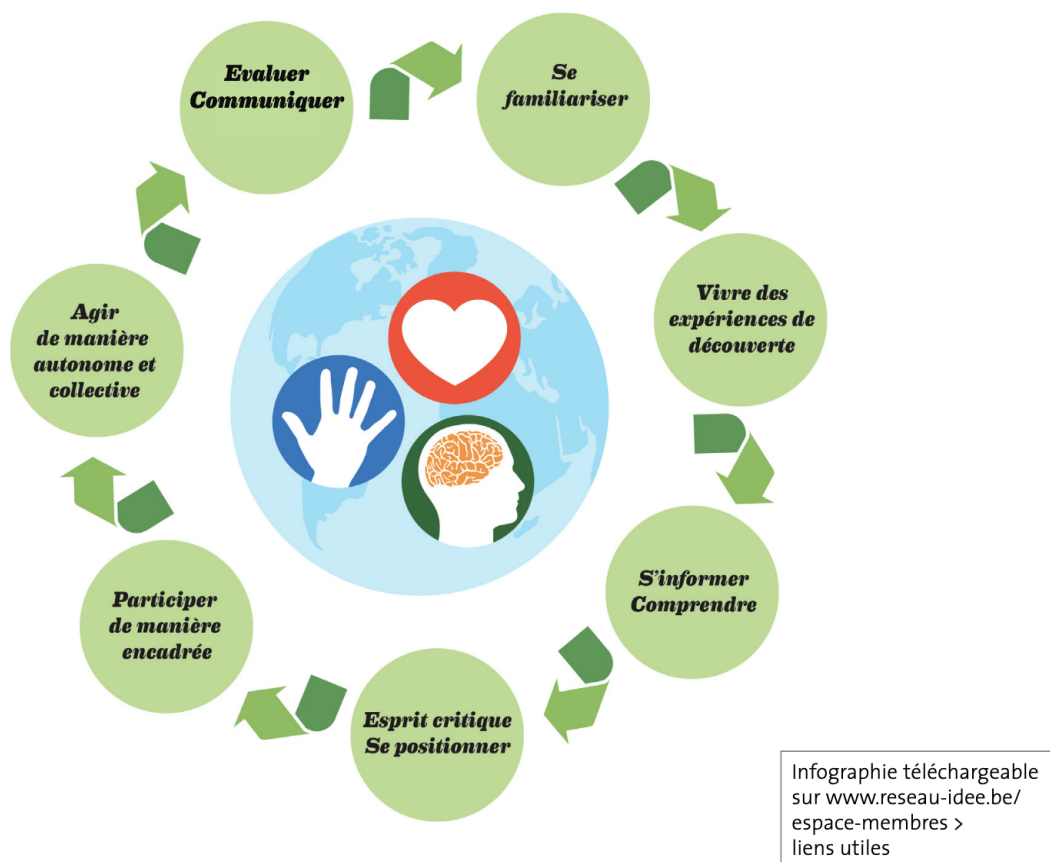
Evaluer
Communiquer

Se
familiariser

Vivre des
expériences de
découverte

S'informer
Comprendre

Esprit critique
Se positionner

Participer
de manière
encadrée

Agir
de manière
autonome et
collective

Infographie téléchargeable sur www.reseau-idee.be/ espace-membres > liens utiles